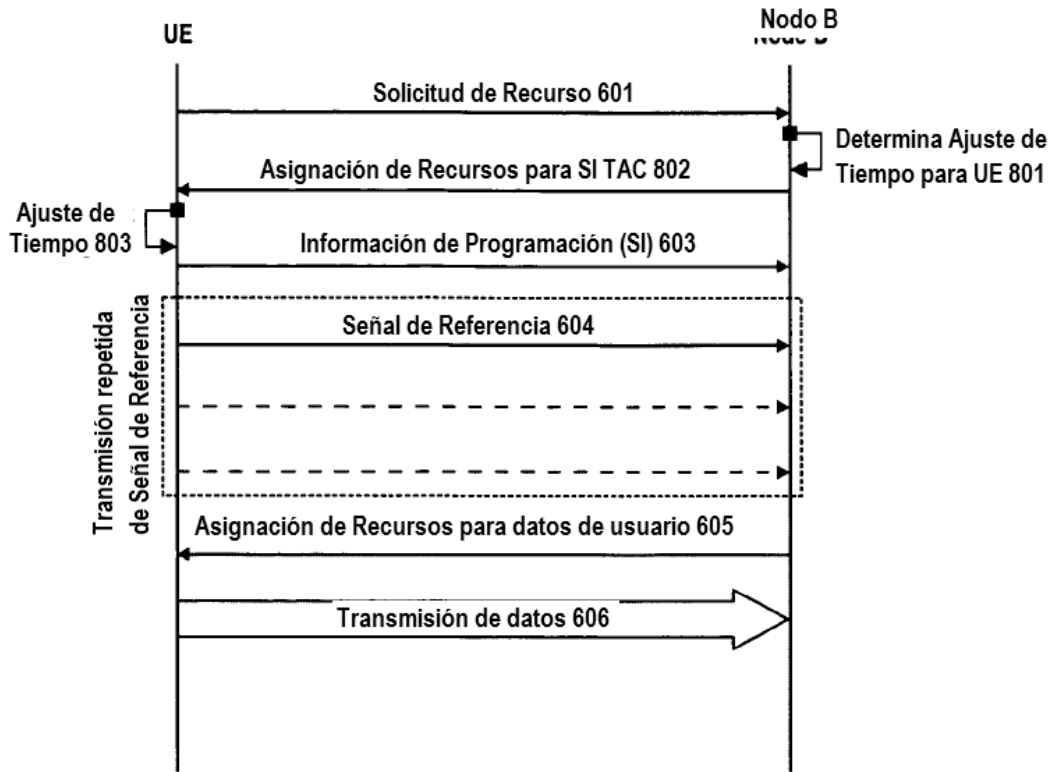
UE

Nodo B
Node B

Solicitud de Recurso 601

Determina Ajuste de Tiempo para UE 801

Asignación de Recursos para SI TAC 802

Ajuste de Tiempo 803

Información de Programación (SI) 603

Transmisión repetida de Señal de Referencia

Señal de Referencia 604

Asignación de Recursos para datos de usuario 605

Transmisión de datos 606